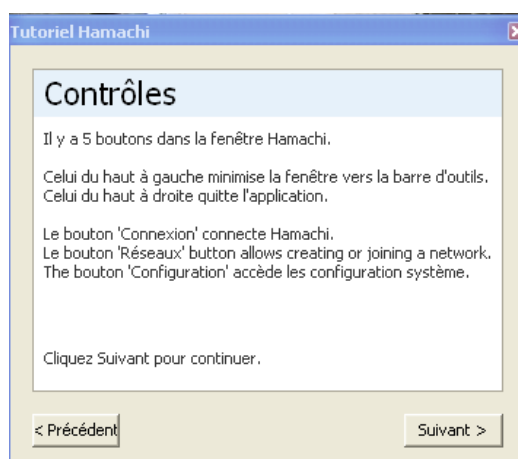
Tutoriel Hamachi

Contrôles

Il y a 5 boutons dans la fenêtre Hamachi.

Celui du haut à gauche minimise la fenêtre vers la barre d'outils.
Celui du haut à droite quitte l'application.

Le bouton 'Connexion' connecte Hamachi.
Le bouton 'Réseaux' button allows creating or joining a network.
The bouton 'Configuration' accède les configuration système.

Cliquez Suivant pour continuer.

< Précédent

Suivant >